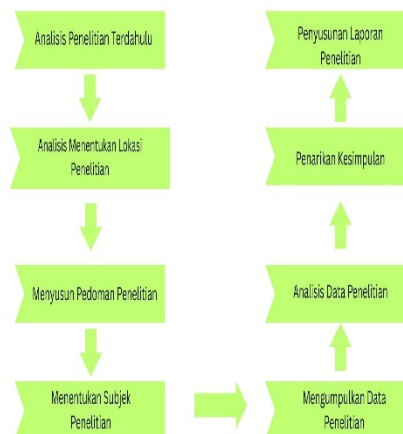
Analisis Penelitian Terdahulu

Analisis Menentukan Lokasi Penelitian

Menyusun Pedoman Penelitian

Menentukan Subjek Penelitian

Mengumpulkan Data Penelitian

Analisis Data Penelitian

Penarikan Kesimpulan

Penyusunan Laporan Penelitian